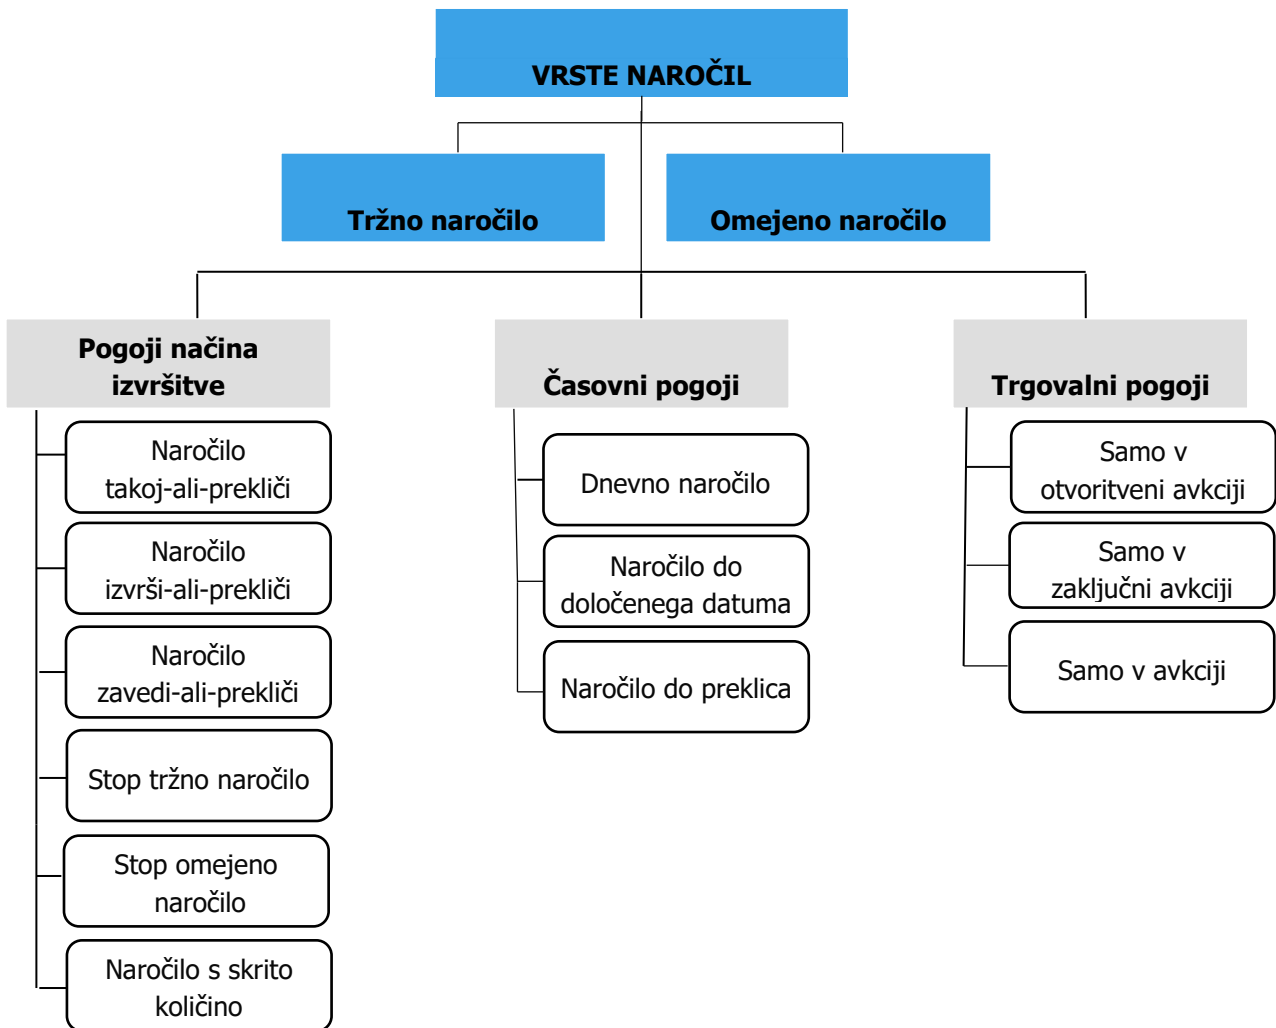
VRSTE NAROČIL

Tržno naročilo

Omejeno naročilo

Pogoji načina izvršitve

Naročilo takoj-ali-prekliči

Naročilo izvrši-ali-prekliči

Naročilo zavedi-ali-prekliči

Stop tržno naročilo

Stop omejeno naročilo

Naročilo s skrito količino

Časovni pogoji

Dnevno naročilo

Naročilo do določenega datuma

Naročilo do preklica

Trgovalni pogoji

Samo v otvoritveni avkciji

Samo v zaključni avkciji

Samo v avkciji